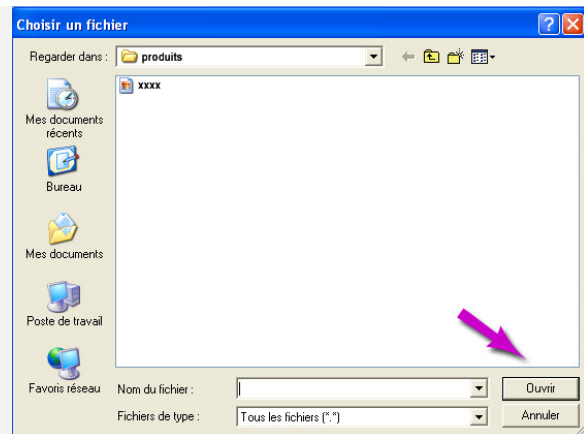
Choisir un fichier

Regarder dans : produits

xxxx

Mes documents récents

Bureau

Mes documents

Poste de travail

Favoris réseau

Nom du fichier :

Fichiers de type : Tous les fichiers (*.*)

Ouvrir

Annuler